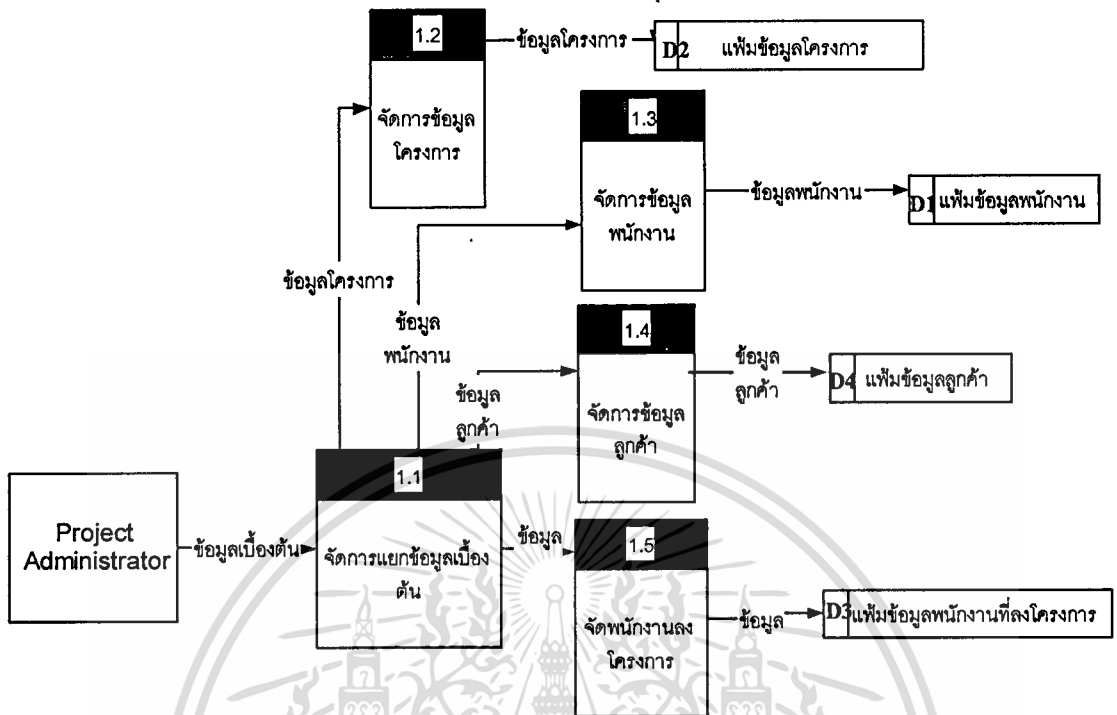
1.2
จัดการข้อมูลโครงการ
ข้อมูลโครงการ
D2 แฟ้มข้อมูลโครงการ

1.3
จัดการข้อมูลพนักงาน
ข้อมูลพนักงาน
D1 แฟ้มข้อมูลพนักงาน

ข้อมูลโครงการ
ข้อมูลพนักงาน

1.4
จัดการข้อมูลลูกค้า
ข้อมูลลูกค้า
ข้อมูลลูกค้า
D4 แฟ้มข้อมูลลูกค้า

Project Administrator
ข้อมูลเบื้องต้น

1.1
จัดการแยกข้อมูลเบื้องต้น
ข้อมูล

1.5
จัดพนักงานลงโครงการ
ข้อมูล
D3 แฟ้มข้อมูลพนักงานที่ลงโครงการ